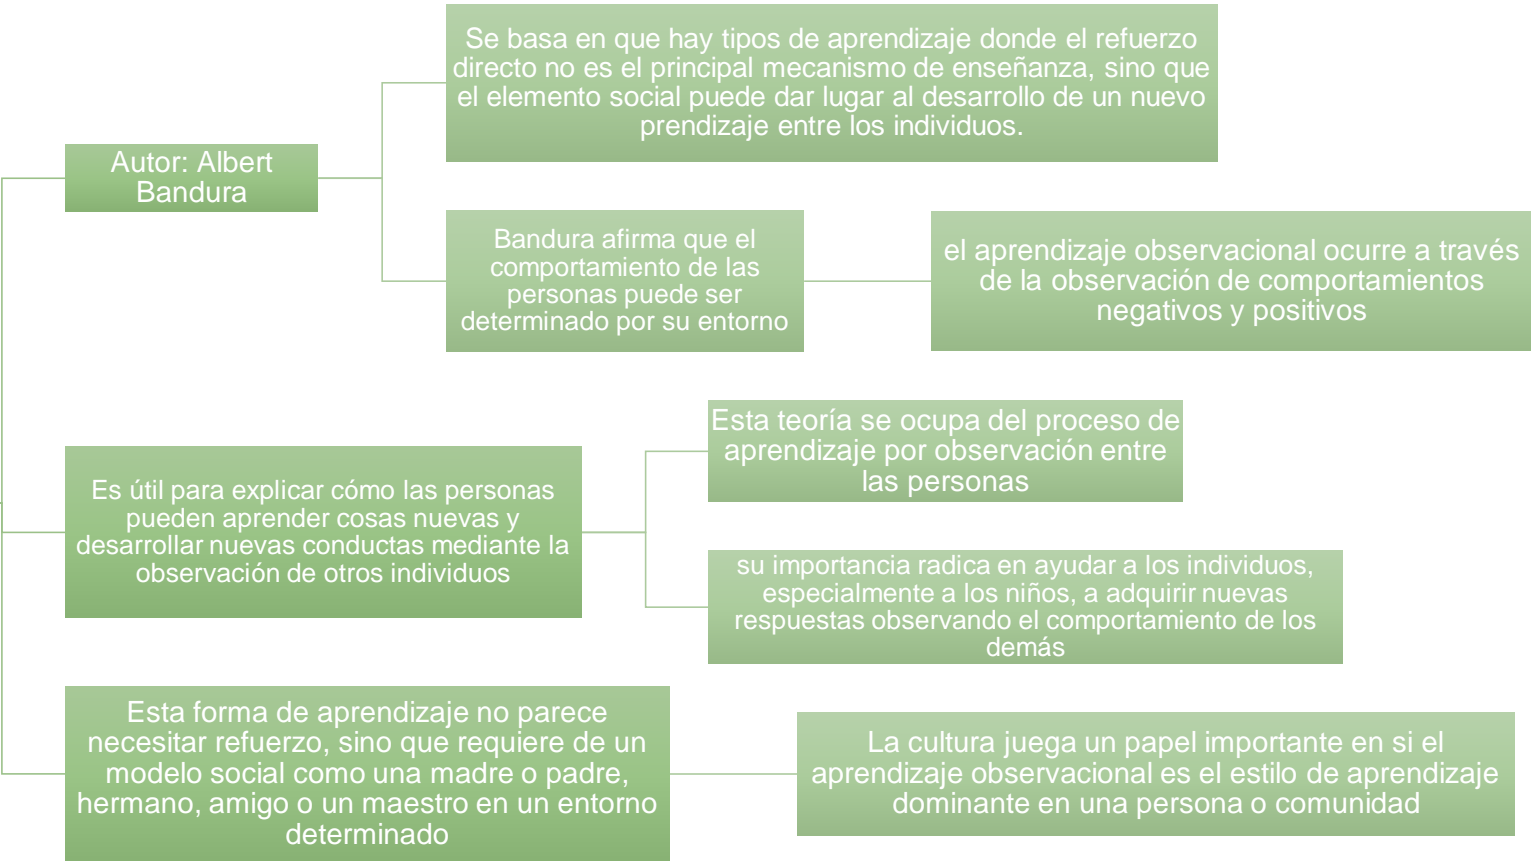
Autor: Albert Bandura

Se basa en que hay tipos de aprendizaje donde el refuerzo directo no es el principal mecanismo de enseñanza, sino que el elemento social puede dar lugar al desarrollo de un nuevo prendizaje entre los individuos.

Bandura afirma que el comportamiento de las personas puede ser determinado por su entorno

el aprendizaje observacional ocurre a través de la observación de comportamientos negativos y positivos

Es útil para explicar cómo las personas pueden aprender cosas nuevas y desarrollar nuevas conductas mediante la observación de otros individuos

Esta teoría se ocupa del proceso de aprendizaje por observación entre las personas

su importancia radica en ayudar a los individuos, especialmente a los niños, a adquirir nuevas respuestas observando el comportamiento de los demás

Esta forma de aprendizaje no parece necesitar refuerzo, sino que requiere de un modelo social como una madre o padre, hermano, amigo o un maestro en un entorno determinado

La cultura juega un papel importante en si el aprendizaje observacional es el estilo de aprendizaje dominante en una persona o comunidad